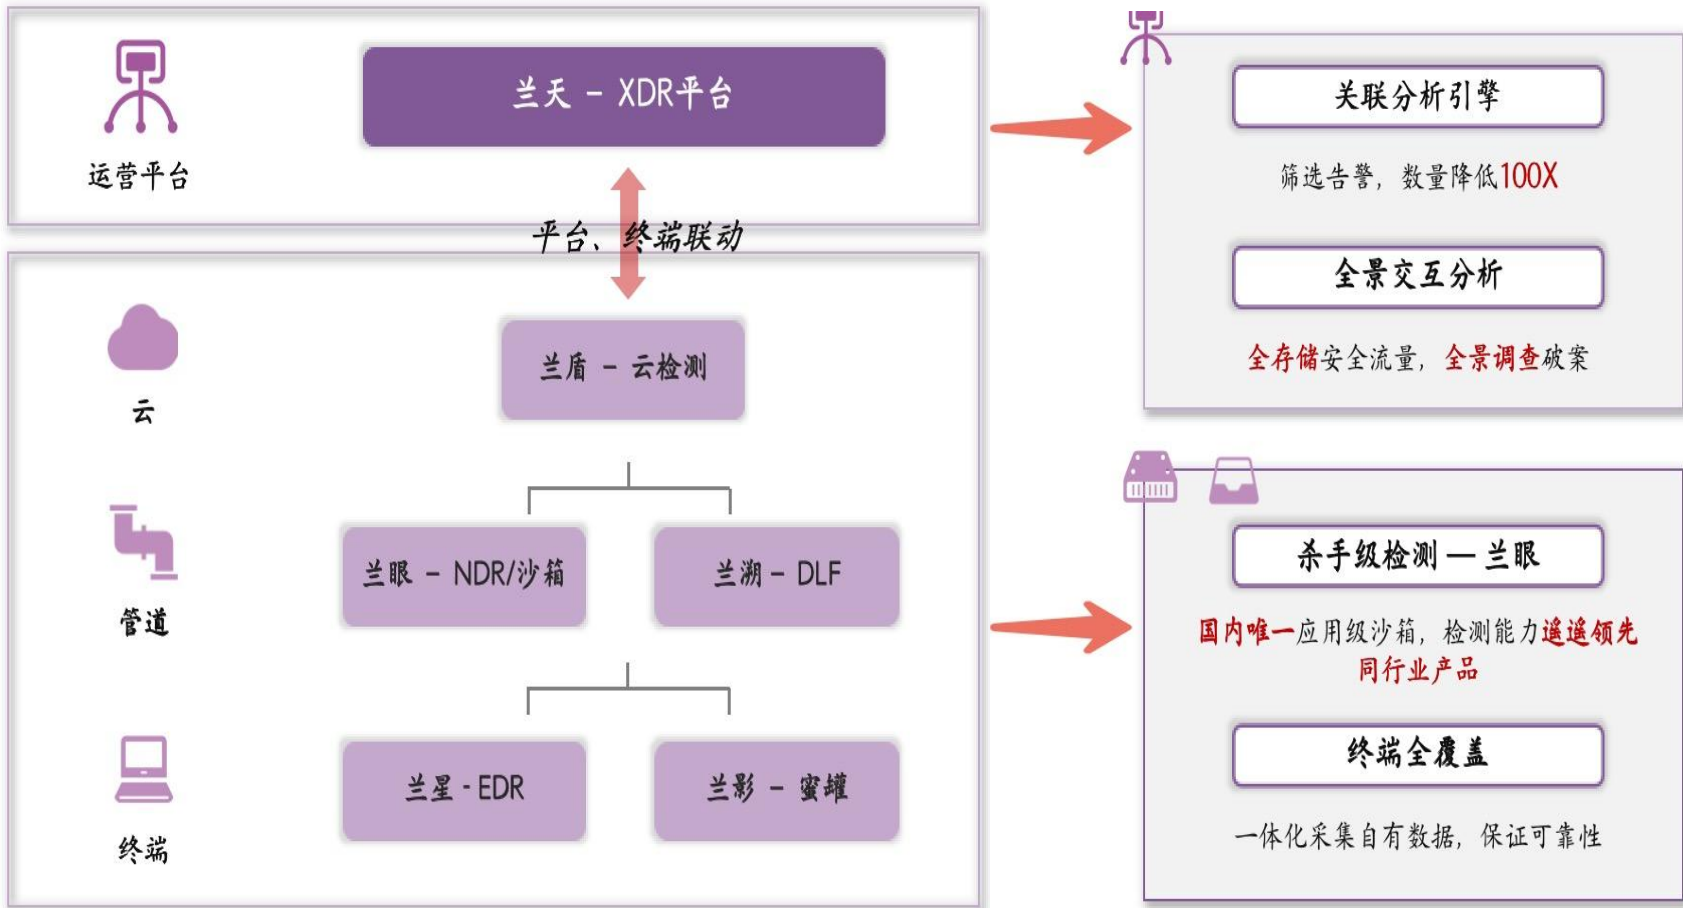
运营平台

兰天 - XDR平台

平台、终端联动

云

兰盾 - 云检测

管道

兰眼 - NDR/沙箱

兰溯 - DLF

终端

兰星 - EDR

兰影 - 蜜罐

关联分析引擎

筛选告警，数量降低100X

全景交互分析

全存储安全流量，全景调查破案

杀手级检测 — 兰眼

国内唯一应用级沙箱，检测能力遥遥领先同行业产品

终端全覆盖

一体化采集自有数据，保证可靠性